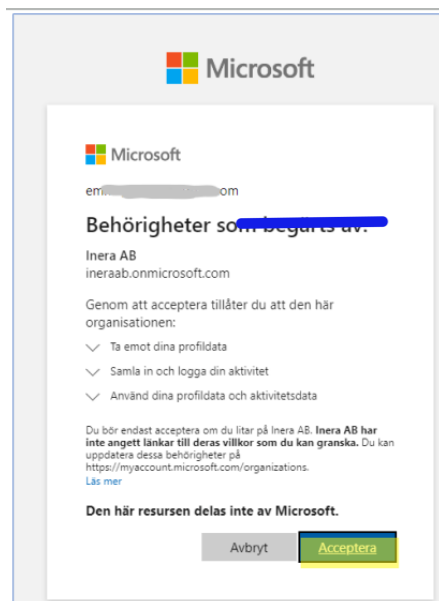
Microsoft

Microsoft

em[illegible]om

Behörigheter so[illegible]

Inera AB
ineraab.onmicrosoft.com

Genom att acceptera tillåter du att den här organisationen:

Ta emot dina profildata

Samla in och logga din aktivitet

Använd dina profildata och aktivitetsdata

Du bör endast acceptera om du litar på Inera AB. **Inera AB har inte angett länkar till deras villkor som du kan granska.** Du kan uppdatera dessa behörigheter på https://myaccount.microsoft.com/organizations.
Läs mer

**Den här resursen delas inte av Microsoft.**

Avbryt

Acceptera